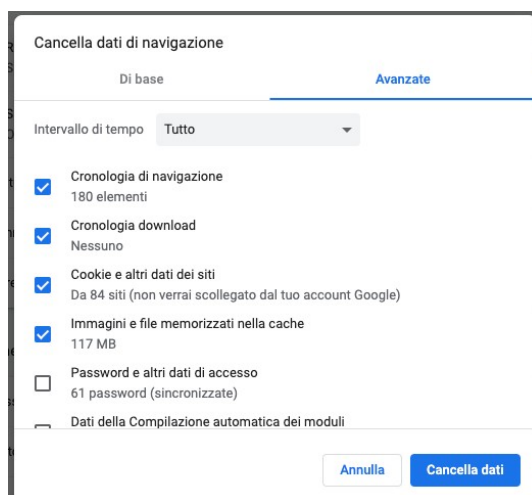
Cancella dati di navigazione

Di base

Avanzate

Intervallo di tempo Tutto

Cronologia di navigazione
180 elementi

Cronologia download
Nessuno

Cookie e altri dati dei siti
Da 84 siti (non verrai scollegato dal tuo account Google)

Immagini e file memorizzati nella cache
117 MB

Password e altri dati di accesso
61 password (sincronizzate)

Dati della Compilazione automatica dei moduli

Annulla

Cancella dati